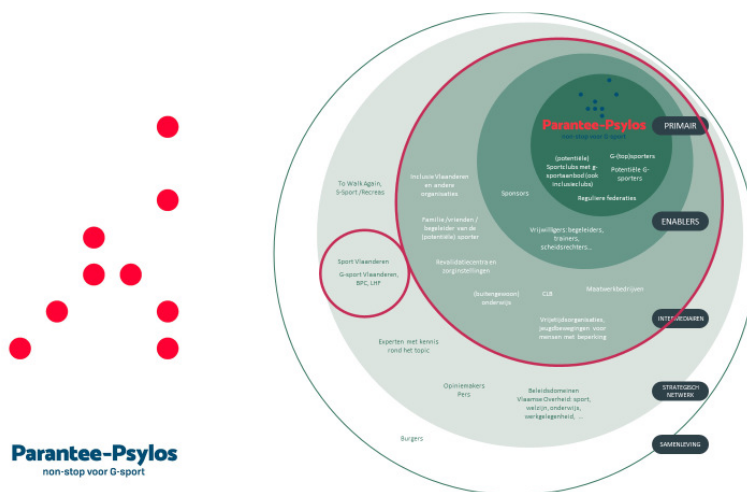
Parantee-Psylos
non-stop voor G-sport

Parantee-Psylos
non-stop voor G-sport

PRIMAIR

(potentiële) Sportclubs met g-sportaanbod (ook inclusieclubs)

G-(top)sporters
Potentiële G-sporters

Reguliere federaties

Sponsors

Inclusie Vlaanderen en andere organisaties

Familie/vrienden/begeleider van de (potentiële) sporter

Vrijwilligers: begeleiders, trainers, scheidsrechters…

ENABLERS

Revalidatiecentra en zorginstellingen

(buitengewoon) onderwijs

CLB

Maatwerkbedrijven

Vrijetijdsorganisaties, jeugdbewegingen voor mensen met beperking

INTERMEDIAIREN

To Walk Again, S-Sport/Recreas

Sport Vlaanderen

G-sport Vlaanderen, BPC, LHF

Experten met kennis rond het topic

Opiniemakers
Pers

Beleidsdomeinen Vlaamse Overheid: sport, welzijn, onderwijs, werkgelegenheid, …

STRATEGISCH NETWERK

Burgers

SAMENLEVING